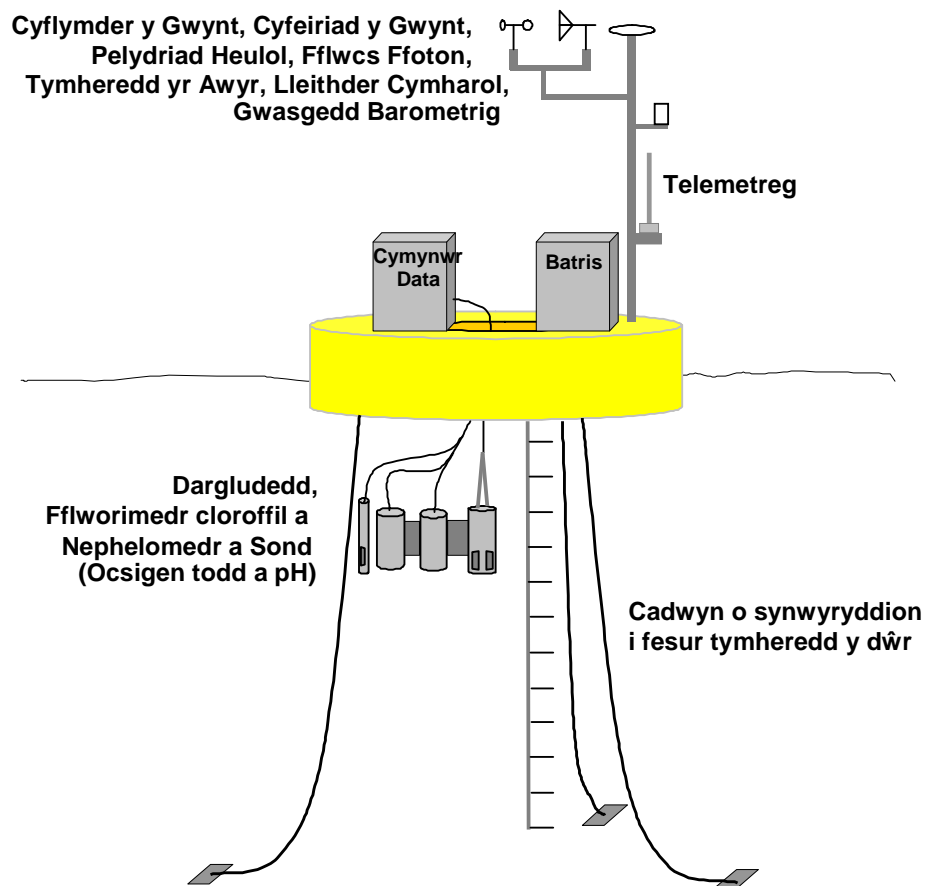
Cyflymder y Gwynt, Cyfeiriad y Gwynt, Pelydriad Heulol, Fflwcs Ffoton, Tymheredd yr Awyr, Lleithder Cymharol, Gwasgedd Barometrig

Telemetreg

Cymynwr Data

Batris

Dargludedd, Fflworimedr cloroffil a Nephelomedr a Sond (Ocsigen todd a pH)

Cadwyn o synwyryddion i fesur tymheredd y dŵr